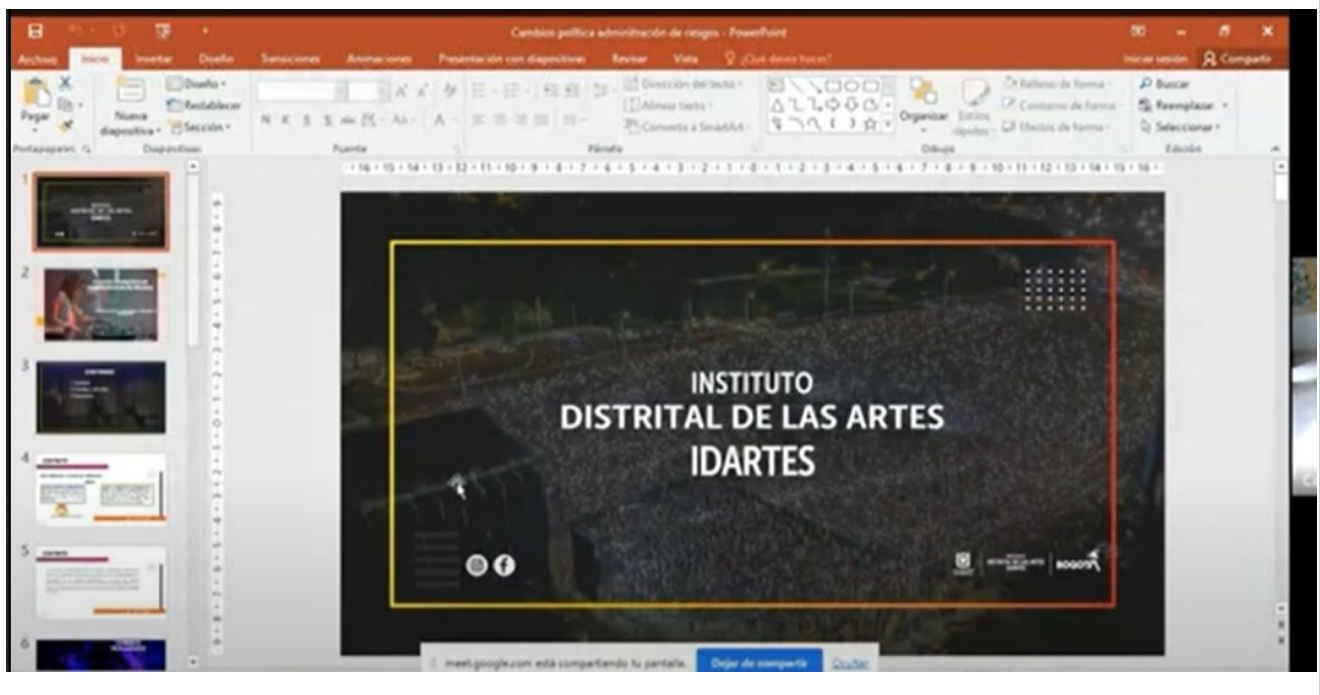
Cambios política administración de riesgos - PowerPoint

Iniciar sesión Compartir

Archivo Inicio Insertar Diseño Transiciones Animaciones Presentación con diapositivas Revisar Vista ¿Qué desea hacer?

Pegar Nueva diapositiva Diseño Restablecer Sección

Portapapeles Diapositivas Fuente Párrafo Dibujo Edición

N K S

Dirección del texto Alinear texto Convertir a SmartArt

Organizar Estilos rápidos Relleno de forma Contorno de forma Efectos de forma

Buscar Reemplazar Seleccionar

1 2 3 4 5 6

INSTITUTO
DISTRITAL DE LAS ARTES
IDARTES

BOGOTÁ

meet.google.com está compartiendo tu pantalla. Dejar de compartir Ocultar